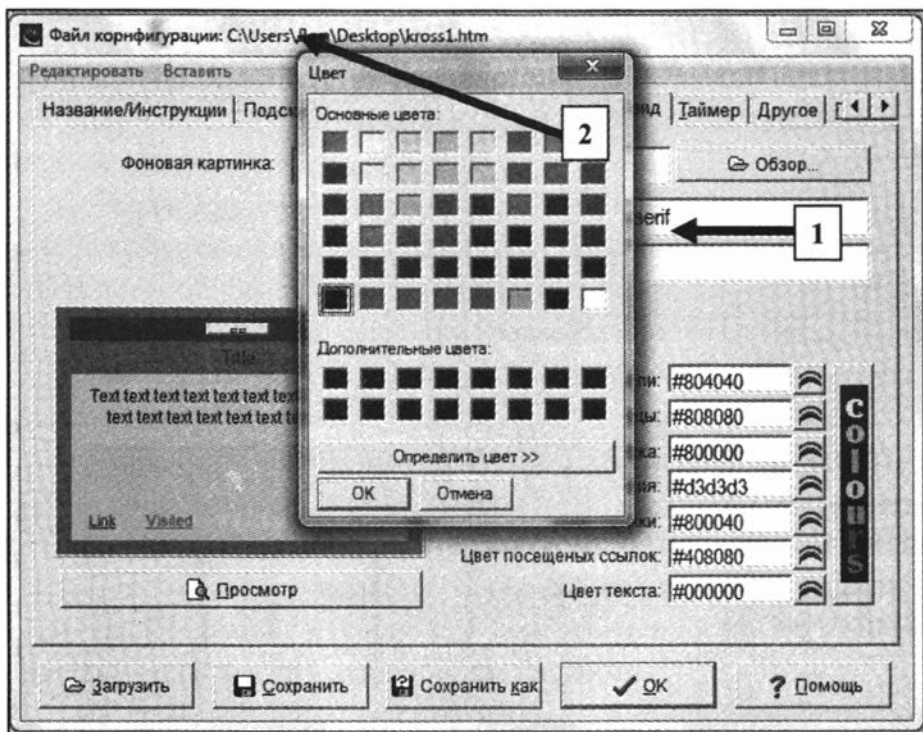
Файл конфигурации: C:\Users\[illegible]\Desktop\kross1.htm

Редактировать Вставить

Название/Инструкции | Подс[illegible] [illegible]вид | Таймер | Другое

Фоновая картинка:

Обзор...

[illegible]serif

1

2

Цвет

Основные цвета:

Дополнительные цвета:

Определить цвет >>

OK Отмена

Title

Text text text text text text text text text text text text text te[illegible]

Link Visited

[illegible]пи: #804040

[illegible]цы: #808080

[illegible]ка: #800000

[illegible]ия: #d3d3d3

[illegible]ки: #800040

Цвет посещеных ссылок: #408080

Цвет текста: #000000

COLOURS

Просмотр

Загрузить Сохранить Сохранить как OK ? Помощь